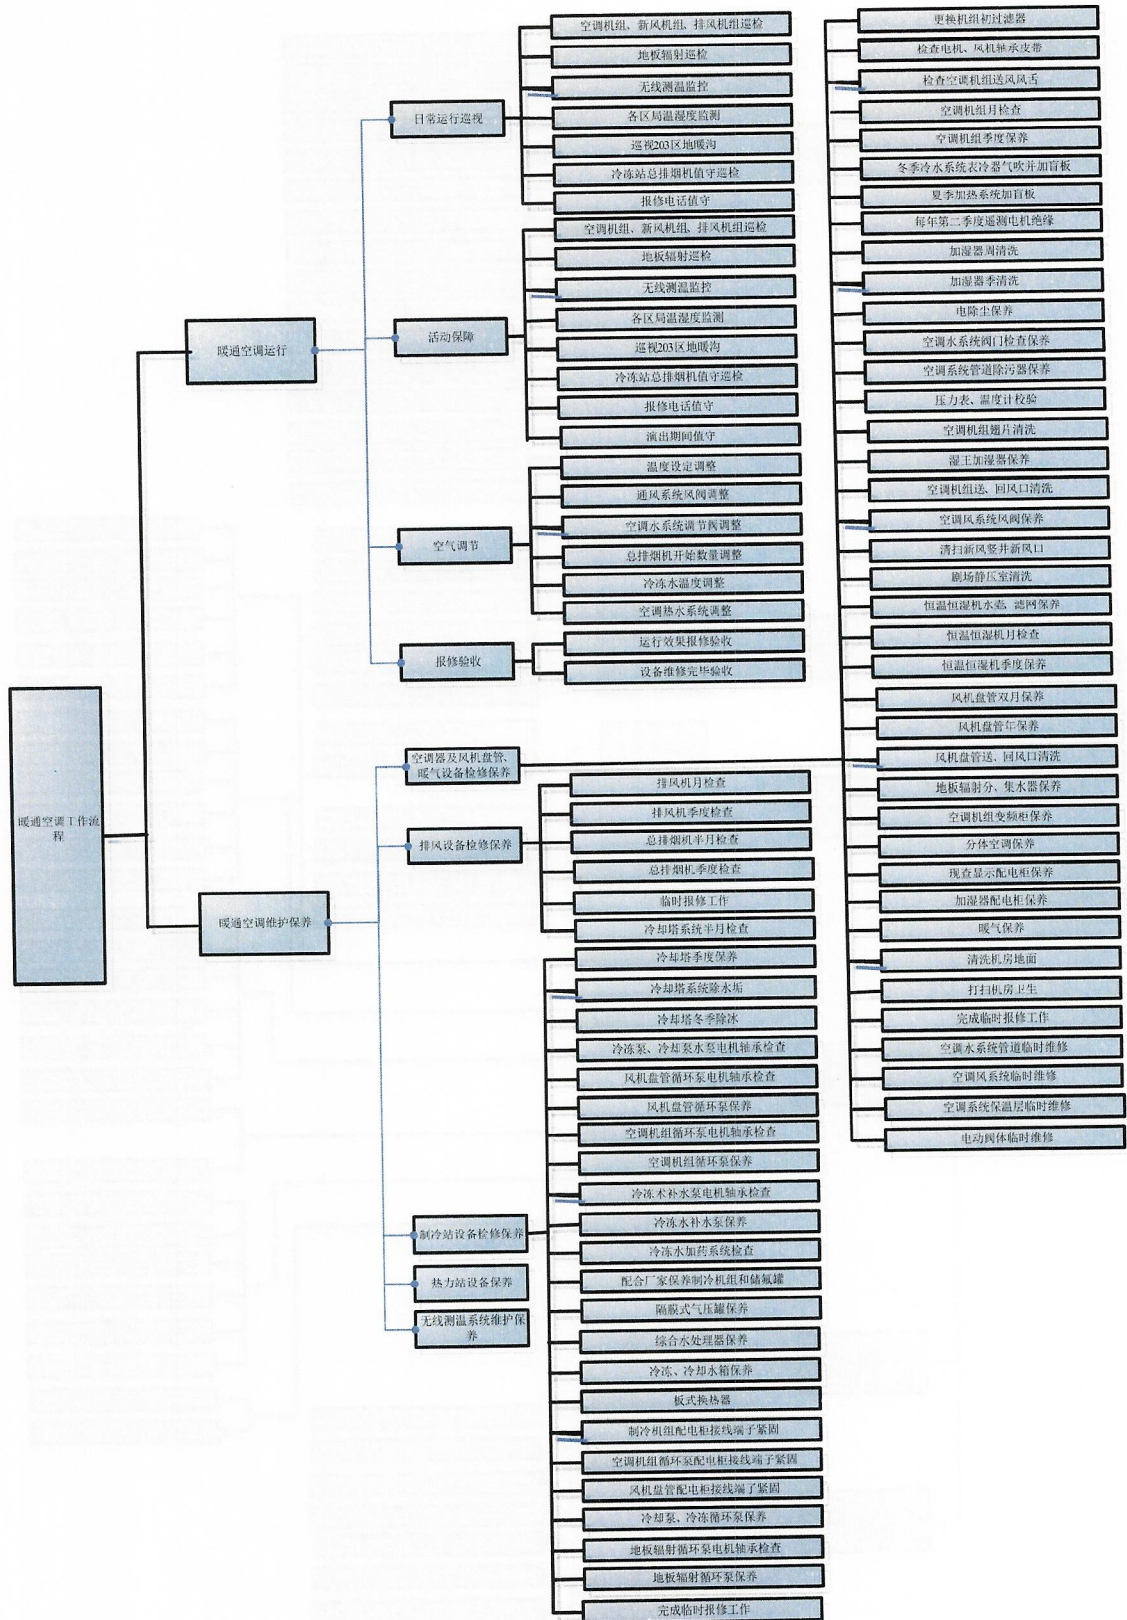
暖通空调工作流程

暖通空调运行

日常运行巡视
空调机组、新风机组、排风机组巡检
地板辐射巡检
无线测温监控
各区局温湿度监测
巡视203区地暖沟
冷冻站总排烟机值守巡检
报修电话值守

活动保障
空调机组、新风机组、排风机组巡检
地板辐射巡检
无线测温监控
各区局温湿度监测
巡视203区地暖沟
冷冻站总排烟机值守巡检
报修电话值守
演出期间值守

空气调节
温度设定调整
通风系统风阀调整
空调水系统调节阀调整
总排烟机开始数量调整
冷冻水温度调整
空调热水系统调整

报修验收
运行效果报修验收
设备维修完毕验收

暖通空调维护保养

空调器及风机盘管、暖气设备检修保养
更换机组初过滤器
检查电机、风机轴承皮带
检查空调机组送风风舌
空调机组月检查
空调机组季度保养
冬季冷水系统表冷器气吹并加盲板
夏季加热系统加盲板
每年第二季度遥测电机绝缘
加湿器周清洗
加湿器季清洗
电除尘保养
空调水系统阀门检查保养
空调系统管道除污器保养
压力表、温度计校验
空调机组翅片清洗
湿工加湿器保养
空调机组送、回风口清洗
空调风系统风阀保养
清扫新风竖井新风口
剧场静压室清洗
恒温恒湿机水壶、滤网保养
恒温恒湿机月检查
恒温恒湿机季度保养
风机盘管双月保养
风机盘管年保养
风机盘管送、回风口清洗
地板辐射分、集水器保养
空调机组变频柜保养
分体空调保养
现查显示配电柜保养
加湿器配电柜保养
暖气保养
清洗机房地面
打扫机房卫生
完成临时报修工作
空调水系统管道临时维修
空调风系统临时维修
空调系统保温层临时维修
电动阀体临时维修

排风设备检修保养
排风机月检查
排风机季度检查
总排烟机半月检查
总排烟机季度检查
临时报修工作
冷却塔系统半月检查

制冷站设备检修保养
冷却塔季度保养
冷却塔系统除水垢
冷却塔冬季除冰
冷冻泵、冷却泵水泵电机轴承检查
风机盘管循环泵电机轴承检查
风机盘管循环泵保养
空调机组循环泵电机轴承检查
空调机组循环泵保养
冷冻水补水泵电机轴承检查
冷冻水补水泵保养
冷冻水加药系统检查
配合厂家保养制冷机组和储氟罐
隔膜式气压罐保养
综合水处理器保养
冷冻、冷却水箱保养
板式换热器
制冷机组配电柜接线端子紧固
空调机组循环泵配电柜接线端子紧固
风机盘管配电柜接线端了紧固
冷却泵、冷冻循环泵保养
地板辐射循环泵电机轴承检查
地板辐射循环泵保养
完成临时报修工作

热力站设备保养
无线测温系统维护保养